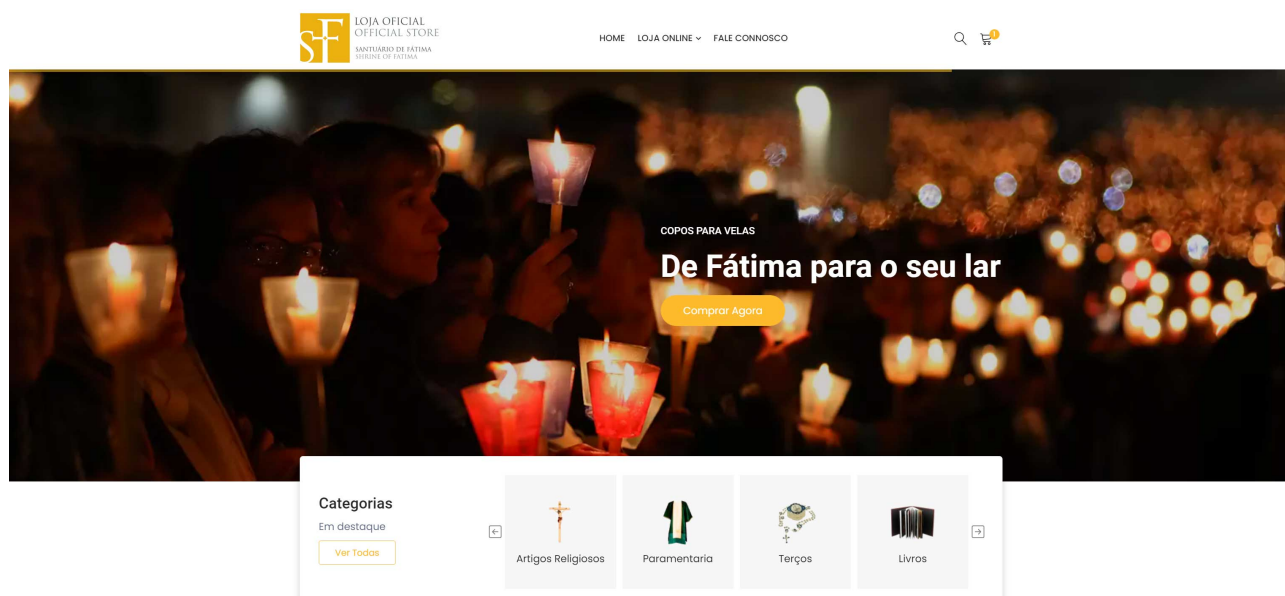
SF LOJA OFICIAL
OFFICIAL STORE
SANTUÁRIO DE FÁTIMA
SHRINE OF FATIMA

HOME LOJA ONLINE FALE CONNOSCO

0

COPOS PARA VELAS

De Fátima para o seu lar

Comprar Agora

Categorias

Em destaque

Ver Todas

Artigos Religiosos

Paramentaria

Terços

Livros